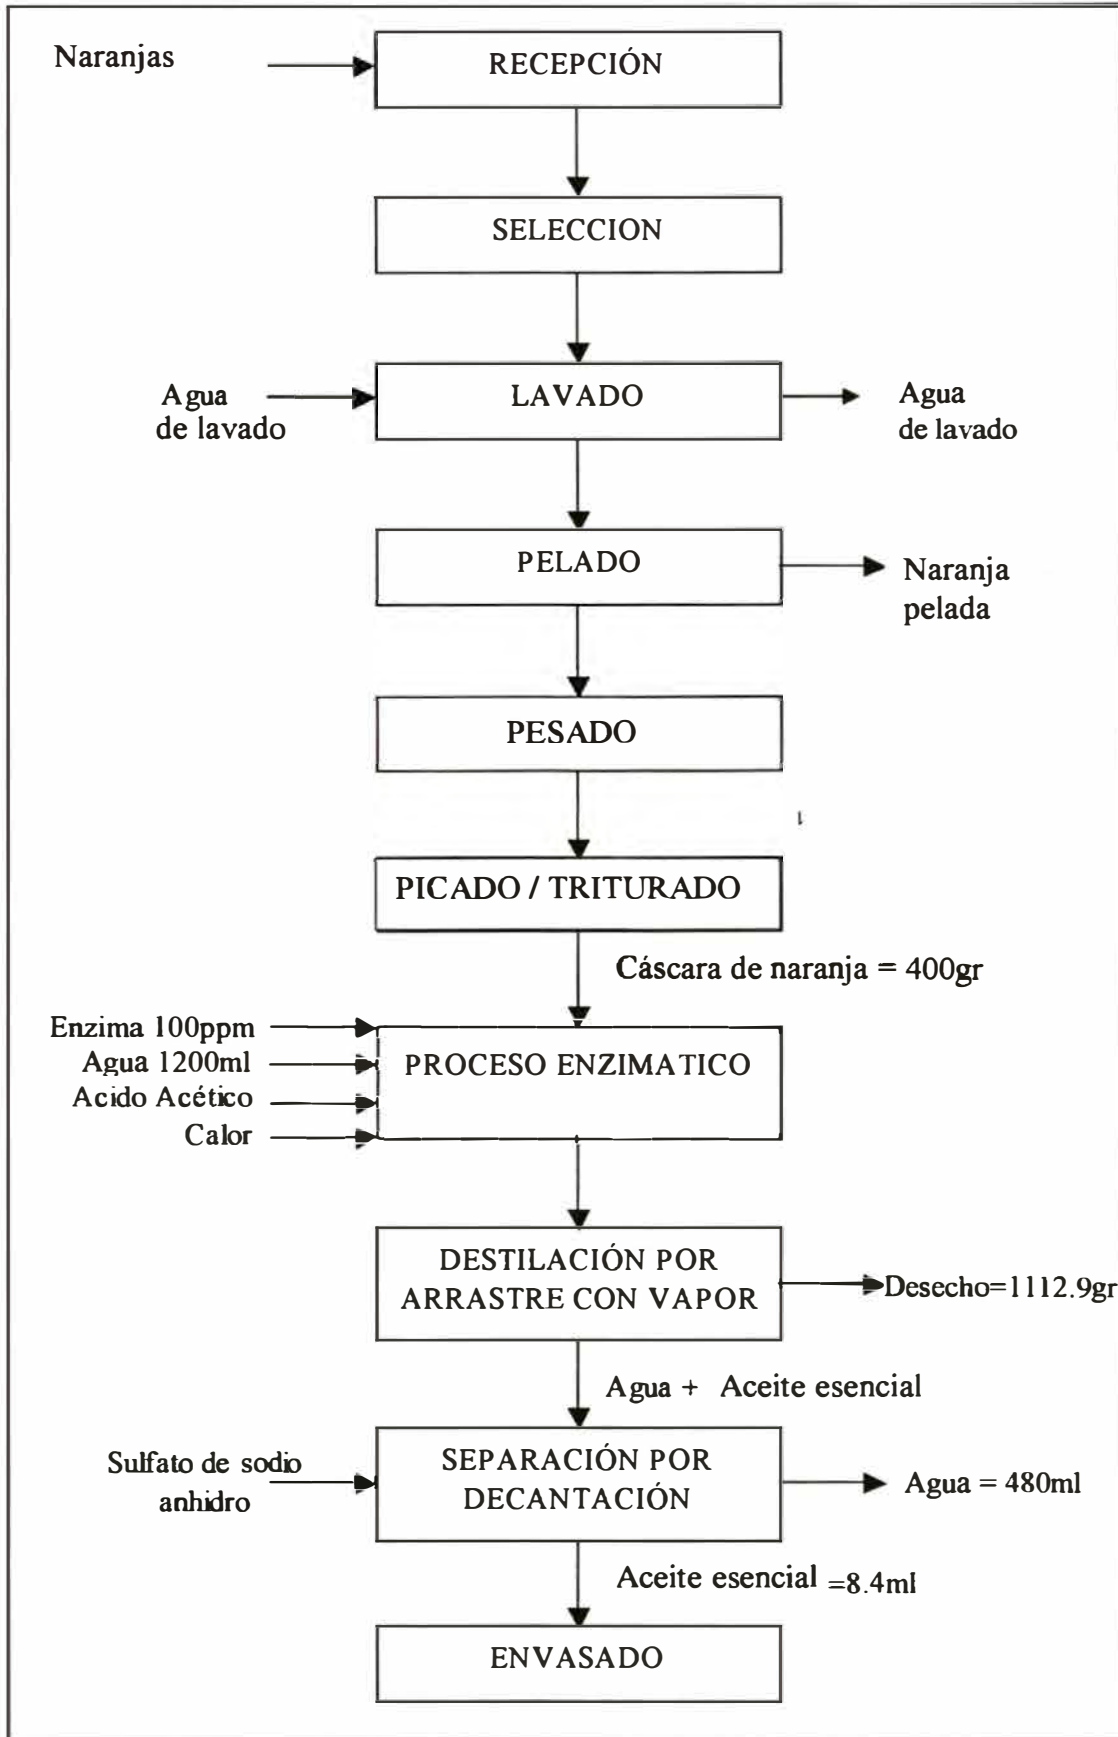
Naranjas

RECEPCIÓN

SELECCION

Agua de lavado

LAVADO

Agua de lavado

PELADO

Naranja pelada

PESADO

PICADO / TRITURADO

Cáscara de naranja = 400gr

Enzima 100ppm
Agua 1200ml
Acido Acético
Calor

PROCESO ENZIMATICO

DESTILACIÓN POR ARRASTRE CON VAPOR

Desecho=1112.9gr

Agua + Aceite esencial

Sulfato de sodio anhidro

SEPARACIÓN POR DECANTACIÓN

Agua = 480ml

Aceite esencial =8.4ml

ENVASADO